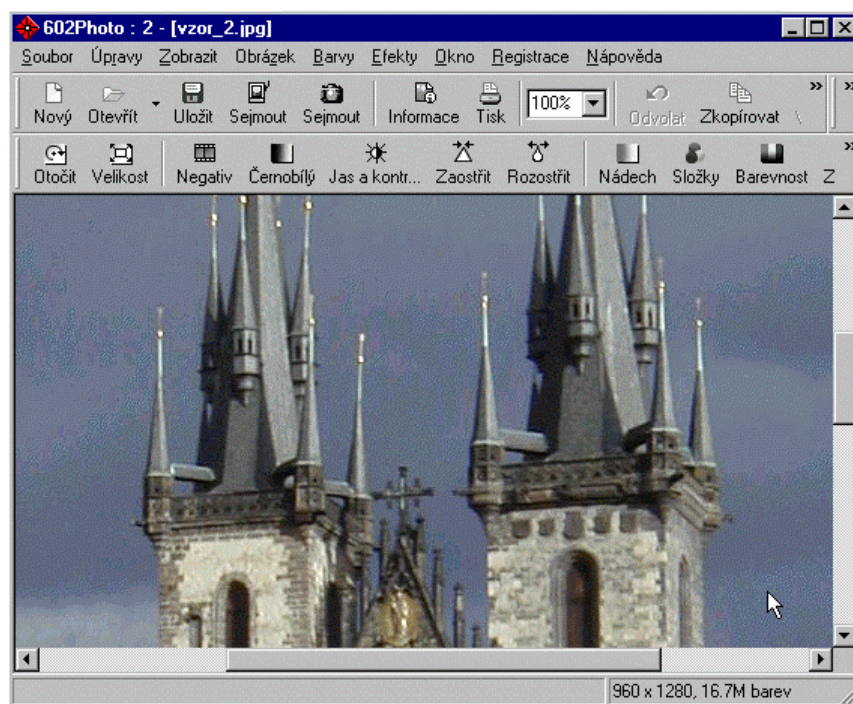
602Photo : 2 - [vzor_2.jpg]

Soubor Úpravy Zobrazit Obrázek Barvy Efekty Okno Registrace Nápověda

Nový Otevřít Uložit Sejmout Sejmout Informace Tisk 100% Odvolat Zkopírovat

Otočit Velikost Negativ Černobílý Jas a kontr... Zaostřit Rozostřit Nádech Složky Barevnost Z

960 x 1280, 16.7M barev